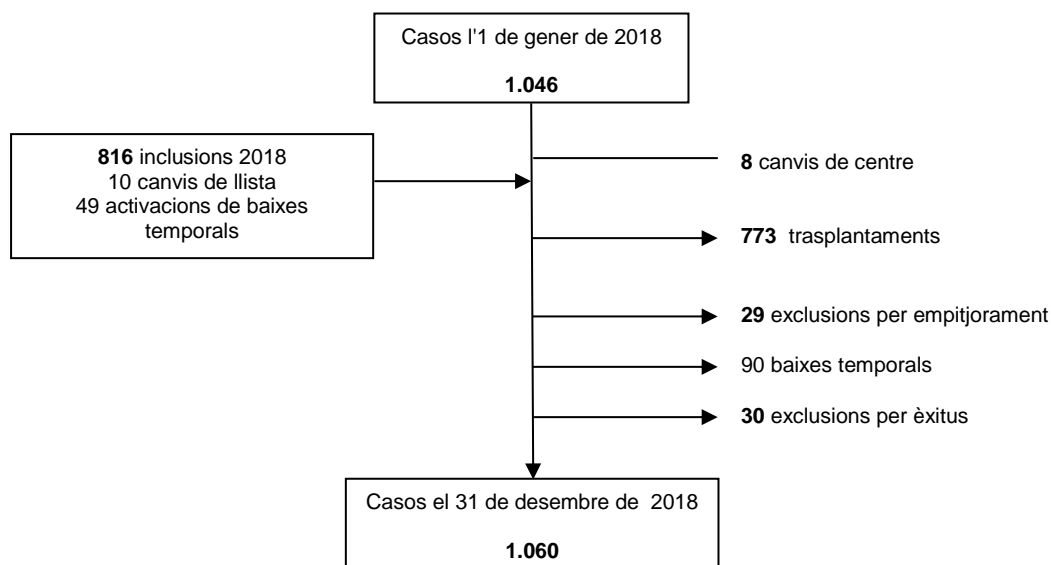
Casos l'1 de gener de 2018

1.046

816 inclusions 2018
10 canvis de llista
49 activacions de baixes temporals

8 canvis de centre

773 trasplantaments

29 exclusions per empitjorament

90 baixes temporals

30 exclusions per èxitus

Casos el 31 de desembre de 2018

1.060